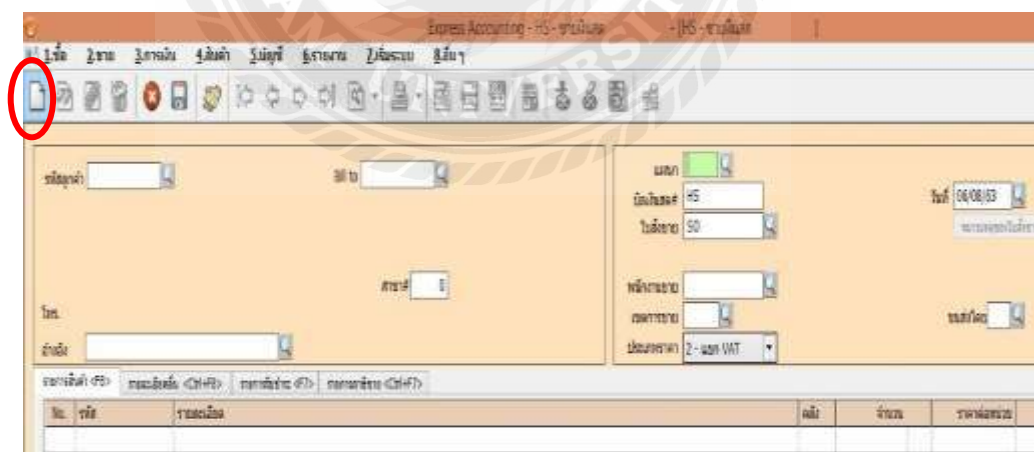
Express Accounting - HS - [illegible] - [HS - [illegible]]

1.ซื้อ 2.ขาย 3.การเงิน 4.สินค้า 5.บัญชี 6.รายงาน 7.เริ่มระบบ 8.อื่นๆ

รหัสลูกค้า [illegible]

Bill to

สาขา# 0

โทร.

อ้างอิง

แผนก

ร้อนใบเสร็จ# HS

ใบสั่งขาย SO

วันที่ 06/08/63

พนักงานขาย

เขตการขาย

ประเภทราคา 2 - แยก VAT

รายการสินค้า <F8> รายละเอียดอื่น <Ctrl+F8> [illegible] <F7> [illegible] <Ctrl+F7>

| ลำ. | รหัส | รายละเอียด | คลัง | จำนวน | ราคาต่อหน่วย |
|---|---|---|---|---|---|
| | | | | | |